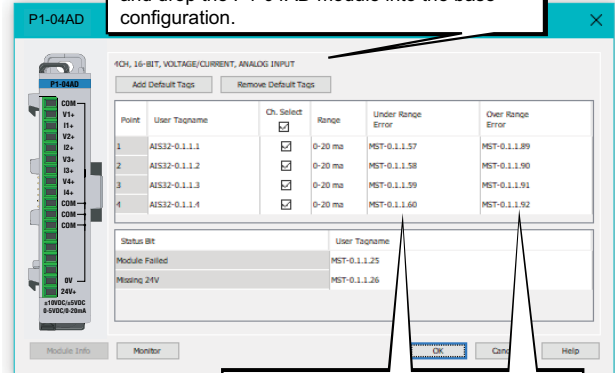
P1-04AD

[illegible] and drop the P1-04AD module into the base configuration.

4CH, 16-BIT, VOLTAGE/CURRENT, ANALOG INPUT

Add Default Tags | Remove Default Tags

| Point | User Tagname | Ch. Select ☑ | Range | Under Range Error | Over Range Error |
|---|---|---|---|---|---|
| 1 | AIS32-0.1.1.1 | ☑ | 0-20 ma | MST-0.1.1.57 | MST-0.1.1.89 |
| 2 | AIS32-0.1.1.2 | ☑ | 0-20 ma | MST-0.1.1.58 | MST-0.1.1.90 |
| 3 | AIS32-0.1.1.3 | ☑ | 0-20 ma | MST-0.1.1.59 | MST-0.1.1.91 |
| 4 | AIS32-0.1.1.4 | ☑ | 0-20 ma | MST-0.1.1.60 | MST-0.1.1.92 |

| Status Bit | User Tagname |
|---|---|
| Module Failed | MST-0.1.1.25 |
| Missing 24V | MST-0.1.1.26 |

P1-04AD
COM
V1+
I1+
V2+
I2+
V3+
I3+
V4+
I4+
COM
COM
COM
0V
24V+
±10VDC/±5VDC
0-5VDC/0-20mA

Module Info | Monitor | OK | Canc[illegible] | Help